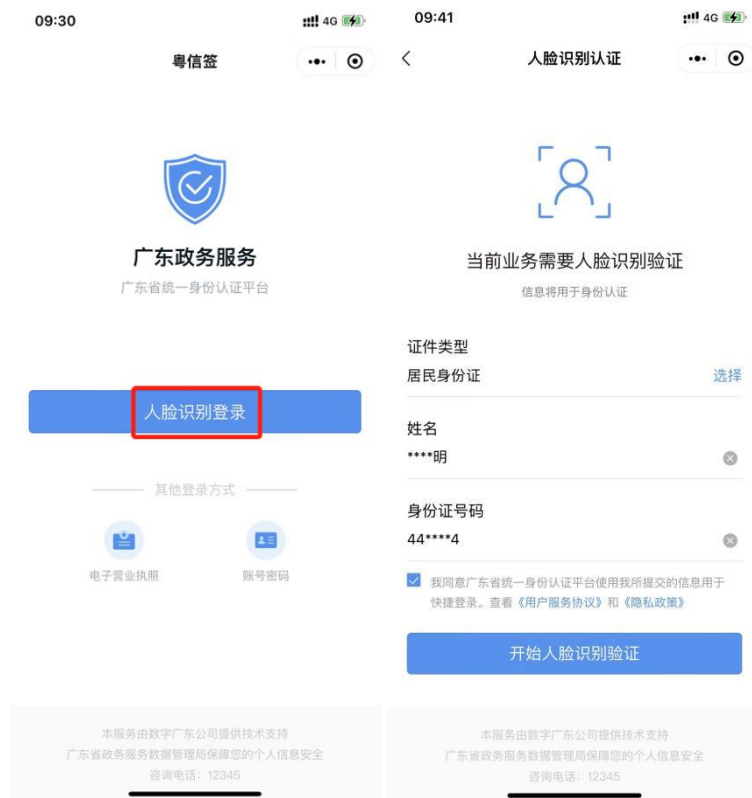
09:30

4G

粤信签

广东政务服务

广东省统一身份认证平台

人脸识别登录

其他登录方式

电子营业执照

账号密码

本服务由数字广东公司提供技术支持
广东省政务服务数据管理局保障您的个人信息安全
咨询电话：12345

09:41

4G

人脸识别认证

当前业务需要人脸识别验证

信息将用于身份认证

证件类型

居民身份证

选择

姓名

****明

身份证号码

44****4

我同意广东省统一身份认证平台使用我所提交的信息用于快捷登录。查看《用户服务协议》和《隐私政策》

开始人脸识别验证

本服务由数字广东公司提供技术支持
广东省政务服务数据管理局保障您的个人信息安全
咨询电话：12345